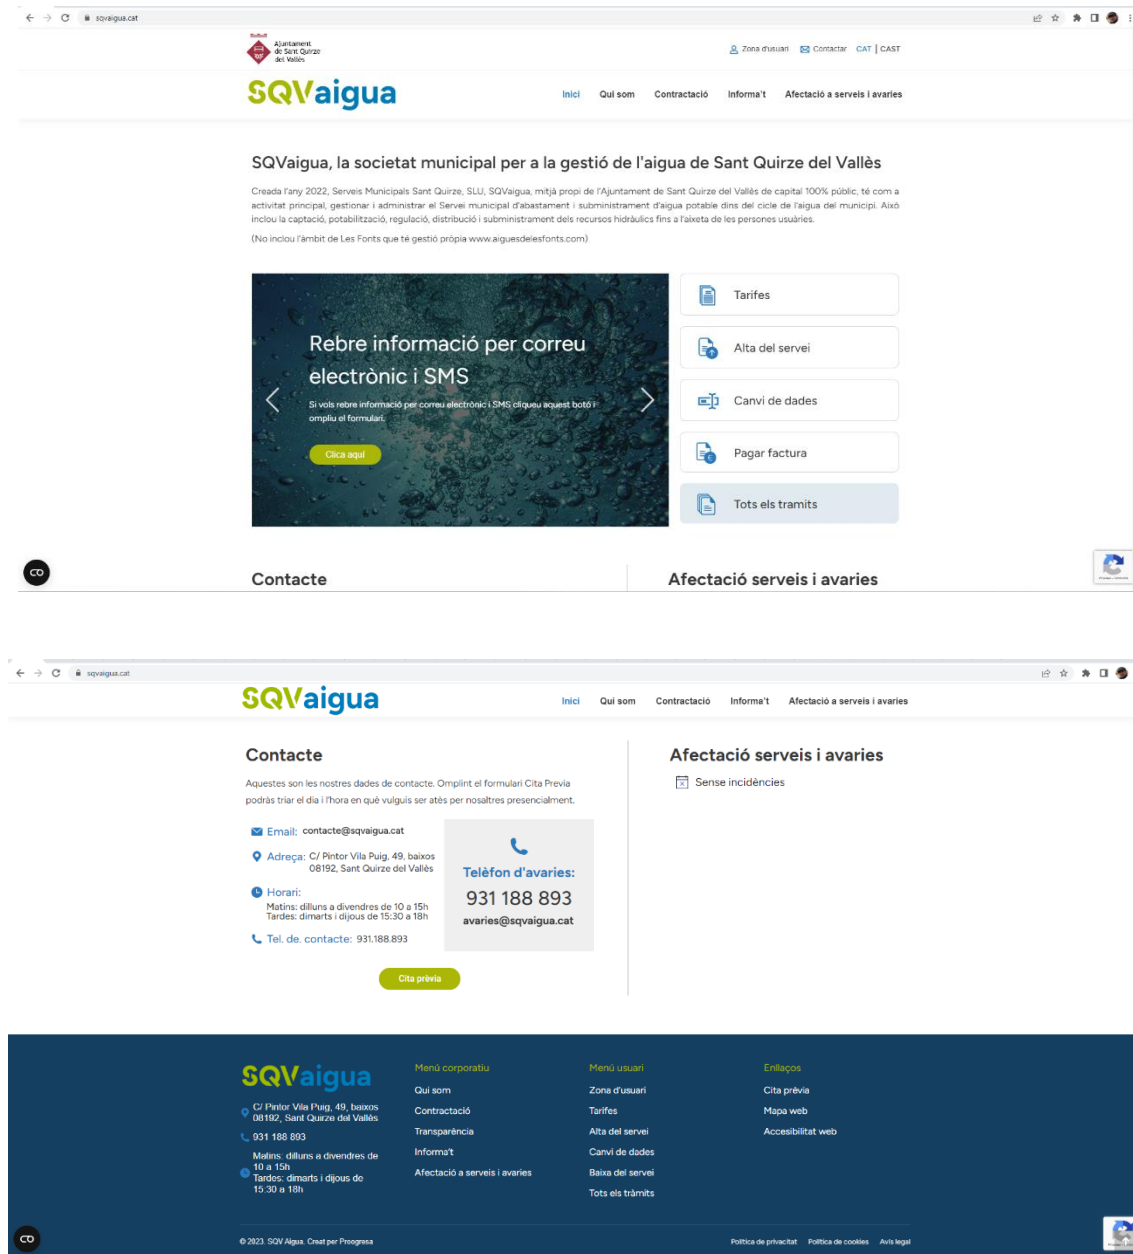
sqvaigua.cat

Ajuntament de Sant Quirze del Vallès

Zona d'usuari  Contactar  CAT | CAST

SQVaigua

Inici  Qui som  Contractació  Informa't  Afectació a serveis i avaries

SQVaigua, la societat municipal per a la gestió de l'aigua de Sant Quirze del Vallès

Creada l'any 2022, Serveis Municipals Sant Quirze, SLU, SQVaigua, mitjà propi de l'Ajuntament de Sant Quirze del Vallès de capital 100% públic, té com a activitat principal, gestionar i administrar el Servei municipal d'abastament i subministrament d'aigua potable dins del cicle de l'aigua del municipi. Això inclou la captació, potabilització, regulació, distribució i subministrament dels recursos hidràulics fins a l'aixeta de les persones usuàries.

(No inclou l'àmbit de Les Fonts que té gestió pròpia www.aiguesdelesfonts.com)

Rebre informació per correu electrònic i SMS

Si vols rebre informació per correu electrònic i SMS cliqueu aquest botó i ompliu el formulari.

Clica aquí

Tarifes

Alta del servei

Canvi de dades

Pagar factura

Tots els tramits

Contacte

Afectació serveis i avaries

sqvaigua.cat

SQVaigua

Inici  Qui som  Contractació  Informa't  Afectació a serveis i avaries

Contacte

Aquestes son les nostres dades de contacte. Omplint el formulari Cita Previa podràs triar el dia i l'hora en què vulguis ser atès per nosaltres presencialment.

Email: contacte@sqvaigua.cat

Adreça: C/ Pintor Vila Puig, 49, baixos 08192, Sant Quirze del Vallès

Horari:
Matins: dilluns a divendres de 10 a 15h
Tardes: dimarts i dijous de 15:30 a 18h

Tel. de. contacte: 931.188.893

Telèfon d'avaries:
931 188 893
avaries@sqvaigua.cat

Cita prèvia

Afectació serveis i avaries

Sense incidències

SQVaigua

C/ Pintor Vila Puig, 49, baixos 08192, Sant Quirze del Vallès

931 188 893

Matins: dilluns a divendres de 10 a 15h
Tardes: dimarts i dijous de 15:30 a 18h

Menú corporatiu
Qui som
Contractació
Transparència
Informa't
Afectació a serveis i avaries

Menú usuari
Zona d'usuari
Tarifes
Alta del servei
Canvi de dades
Baixa del servei
Tots els tràmits

Enllaços
Cita prèvia
Mapa web
Accesibilitat web

© 2023. SQV Aigua. Creat per Proogresa

Política de privacitat  Política de cookies  Avís legal